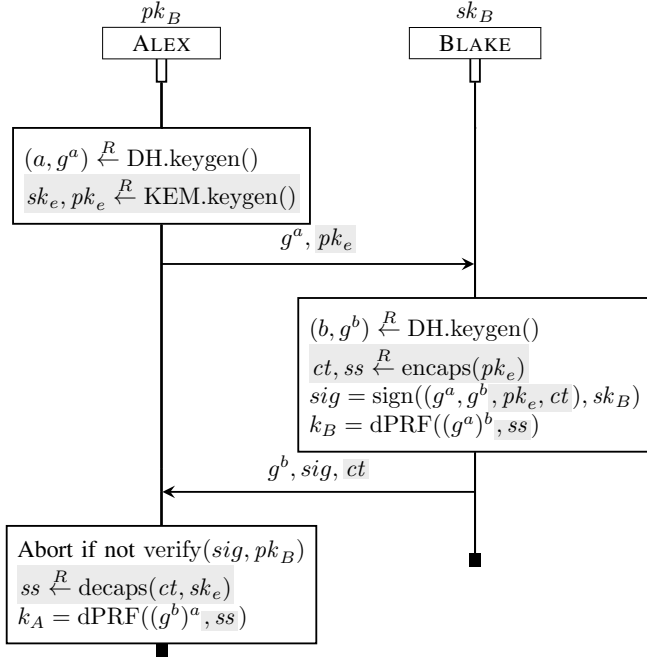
$pk_B$
ALEX

$sk_B$
BLAKE

$(a, g^a) \xleftarrow{R} \text{DH.keygen}()$
$sk_e, pk_e \xleftarrow{R} \text{KEM.keygen}()$

$g^a, pk_e$

$(b, g^b) \xleftarrow{R} \text{DH.keygen}()$
$ct, ss \xleftarrow{R} \text{encaps}(pk_e)$
$sig = \text{sign}((g^a, g^b, pk_e, ct), sk_B)$
$k_B = \text{dPRF}((g^a)^b, ss)$

$g^b, sig, ct$

Abort if not $\text{verify}(sig, pk_B)$
$ss \xleftarrow{R} \text{decaps}(ct, sk_e)$
$k_A = \text{dPRF}((g^b)^a, ss)$